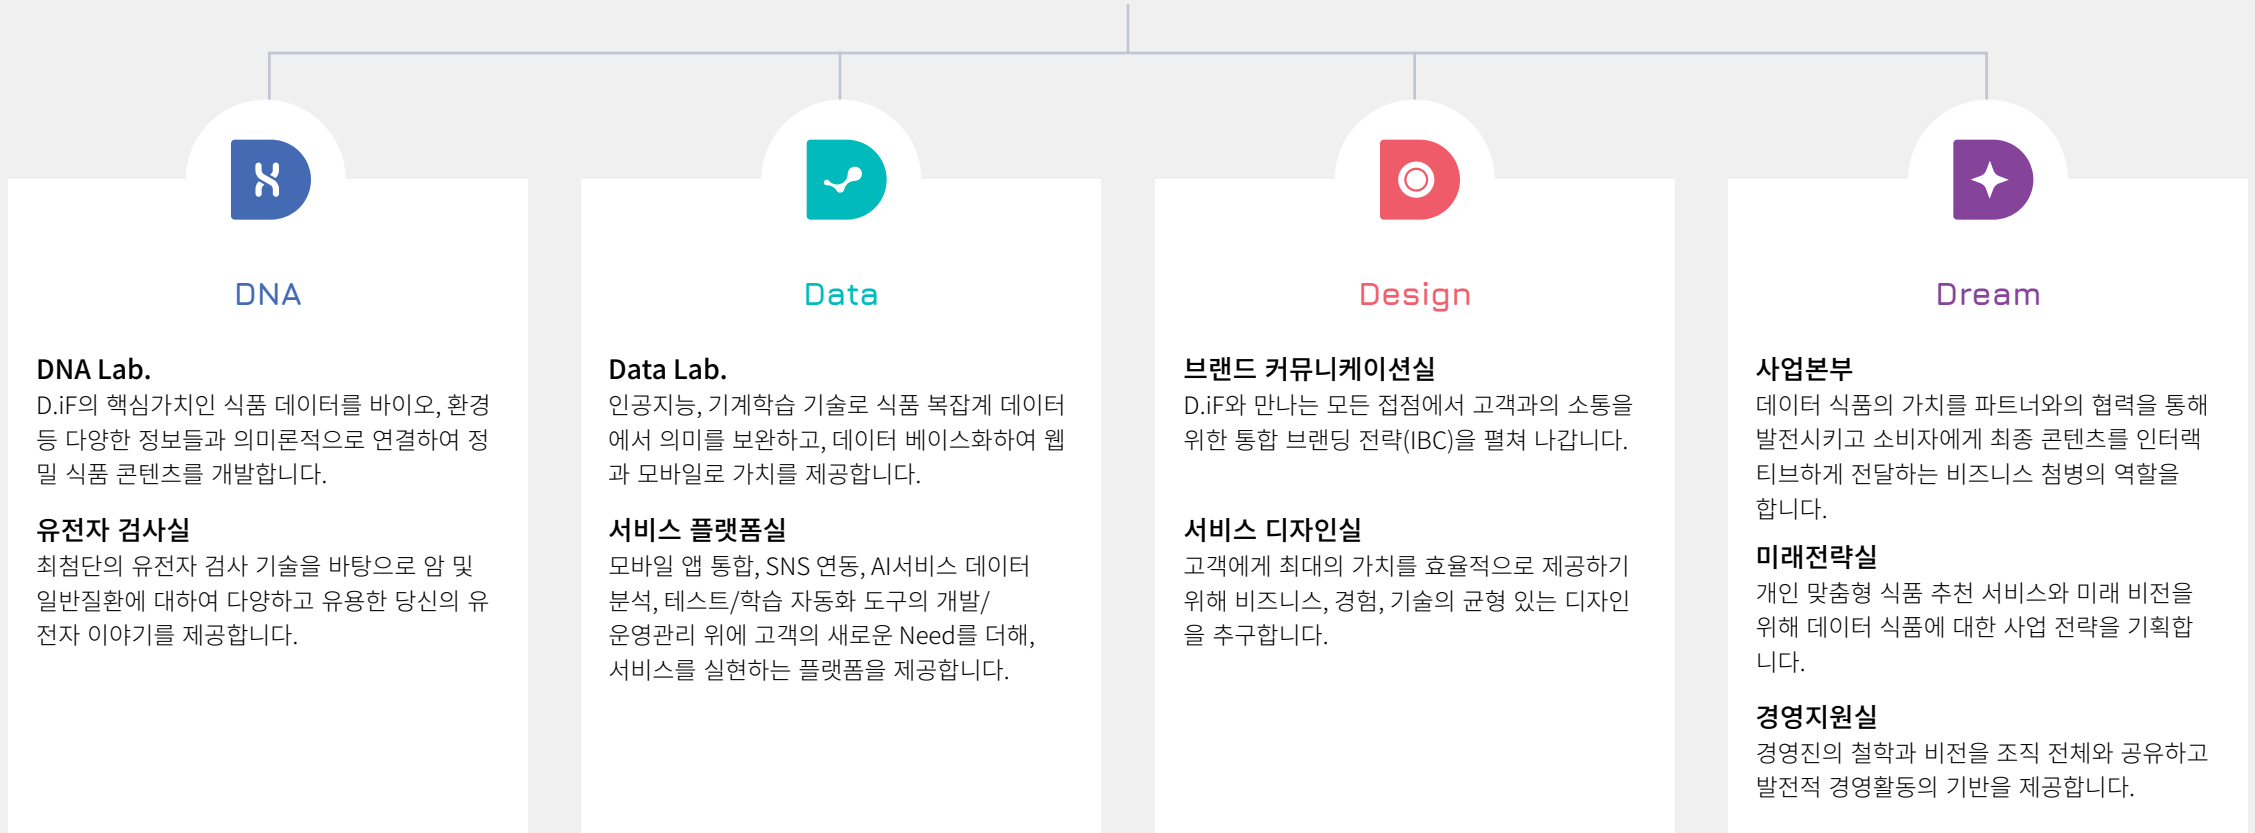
DNA

DNA Lab.
D.iF의 핵심가치인 식품 데이터를 바이오, 환경 등 다양한 정보들과 의미론적으로 연결하여 정밀 식품 콘텐츠를 개발합니다.

유전자 검사실
최첨단의 유전자 검사 기술을 바탕으로 암 및 일반질환에 대하여 다양하고 유용한 당신의 유전자 이야기를 제공합니다.

Data

Data Lab.
인공지능, 기계학습 기술로 식품 복잡계 데이터에서 의미를 보완하고, 데이터 베이스화하여 웹과 모바일로 가치를 제공합니다.

서비스 플랫폼실
모바일 앱 통합, SNS 연동, AI서비스 데이터 분석, 테스트/학습 자동화 도구의 개발/ 운영관리 위에 고객의 새로운 Need를 더해, 서비스를 실현하는 플랫폼을 제공합니다.

Design

브랜드 커뮤니케이션실
D.iF와 만나는 모든 접점에서 고객과의 소통을 위한 통합 브랜딩 전략(IBC)을 펼쳐 나갑니다.

서비스 디자인실
고객에게 최대의 가치를 효율적으로 제공하기 위해 비즈니스, 경험, 기술의 균형 있는 디자인을 추구합니다.

Dream

사업본부
데이터 식품의 가치를 파트너와의 협력을 통해 발전시키고 소비자에게 최종 콘텐츠를 인터랙티브하게 전달하는 비즈니스 첨병의 역할을 합니다.

미래전략실
개인 맞춤형 식품 추천 서비스와 미래 비전을 위해 데이터 식품에 대한 사업 전략을 기획합니다.

경영지원실
경영진의 철학과 비전을 조직 전체와 공유하고 발전적 경영활동의 기반을 제공합니다.